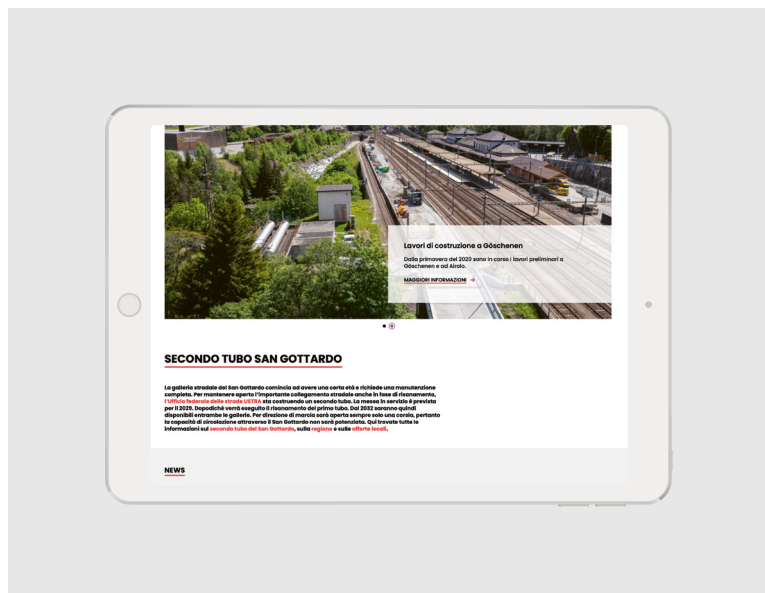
Lavori di costruzione a Göschenen

Dalla primavera del 2020 sono in corso i lavori preliminari a Göschenen e ad Airolo.

MAGGIORI INFORMAZIONI →

SECONDO TUBO SAN GOTTARDO

La galleria stradale del San Gottardo comincia ad avere una certa età e richiede una manutenzione completa. Per mantenere aperto l'importante collegamento stradale anche in fase di risanamento, l'Ufficio federale delle strade USTRA sta costruendo un secondo tubo. La messa in servizio è prevista per il 2029. Dopodiché verrà eseguito il risanamento del primo tubo. Dal 2032 saranno quindi disponibili entrambe le gallerie. Per direzione di marcia sarà aperta sempre solo una corsia, pertanto la capacità di circolazione attraverso il San Gottardo non sarà potenziata. Qui trovate tutte le informazioni sul secondo tubo del San Gottardo, sulla regione e sulle offerte locali.

NEWS